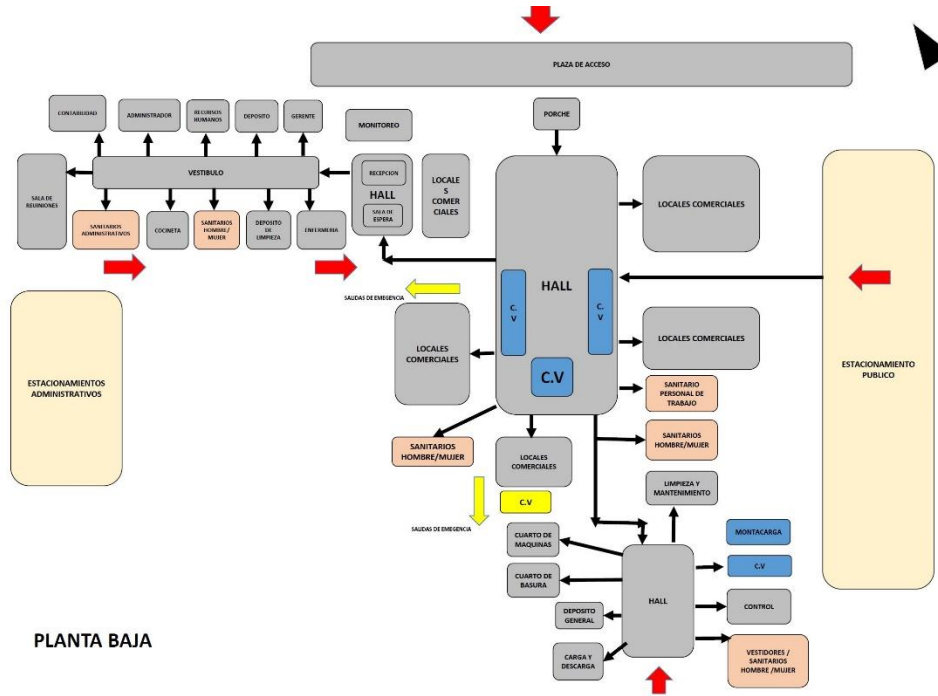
PLAZA DE ACCESO

CONTABILIDAD

ADMINISTRADOR

RECURSOS HUMANOS

DEPOSITO

GERENTE

MONITOREO

PORCHE

SALA DE REUNIONES

VESTIBULO

SANITARIOS ADMINISTRATIVOS

COCINETA

SANITARIOS HOMBRE/ MUJER

DEPOSITO DE LIMPIEZA

ENFERMERIA

RECEPCION

HALL

SALA DE ESPERA

LOCALE S COMER CIALES

LOCALES COMERCIALES

HALL

C. V

C. V

C.V

LOCALES COMERCIALES

ESTACIONAMIENTO PUBLICO

SALIDAS DE EMERGENCIA

LOCALES COMERCIALES

ESTACIONAMIENTOS ADMINISTRATIVOS

SANITARIO PERSONAL DE TRABAJO

SANITARIOS HOMBRE/MUJER

SANITARIOS HOMBRE/MUJER

LOCALES COMERCIALES

LIMPIEZA Y MANTENIMIENTO

C.V

SALIDAS DE EMERGENCIA

CUARTO DE MAQUINAS

MONTACARGA

C.V

CUARTO DE BASURA

HALL

DEPOSITO GENERAL

CONTROL

CARGA Y DESCARGA

VESTIDORES / SANITARIOS HOMBRE /MUJER

PLANTA BAJA